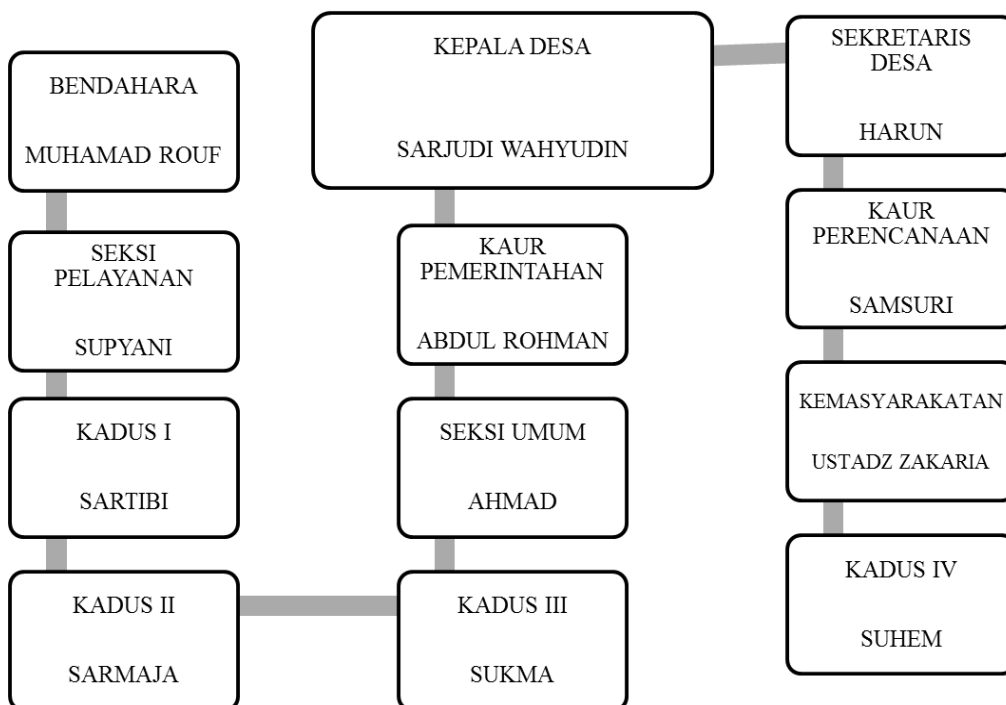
KEPALA DESA

SARJUDI WAHYUDIN

SEKRETARIS DESA

HARUN

BENDAHARA

MUHAMAD ROUF

SEKSI PELAYANAN

SUPYANI

KADUS I

SARTIBI

KADUS II

SARMAJA

KAUR PEMERINTAHAN

ABDUL ROHMAN

SEKSI UMUM

AHMAD

KADUS III

SUKMA

KAUR PERENCANAAN

SAMSURI

KEMASYARAKATAN

USTADZ ZAKARIA

KADUS IV

SUHEM